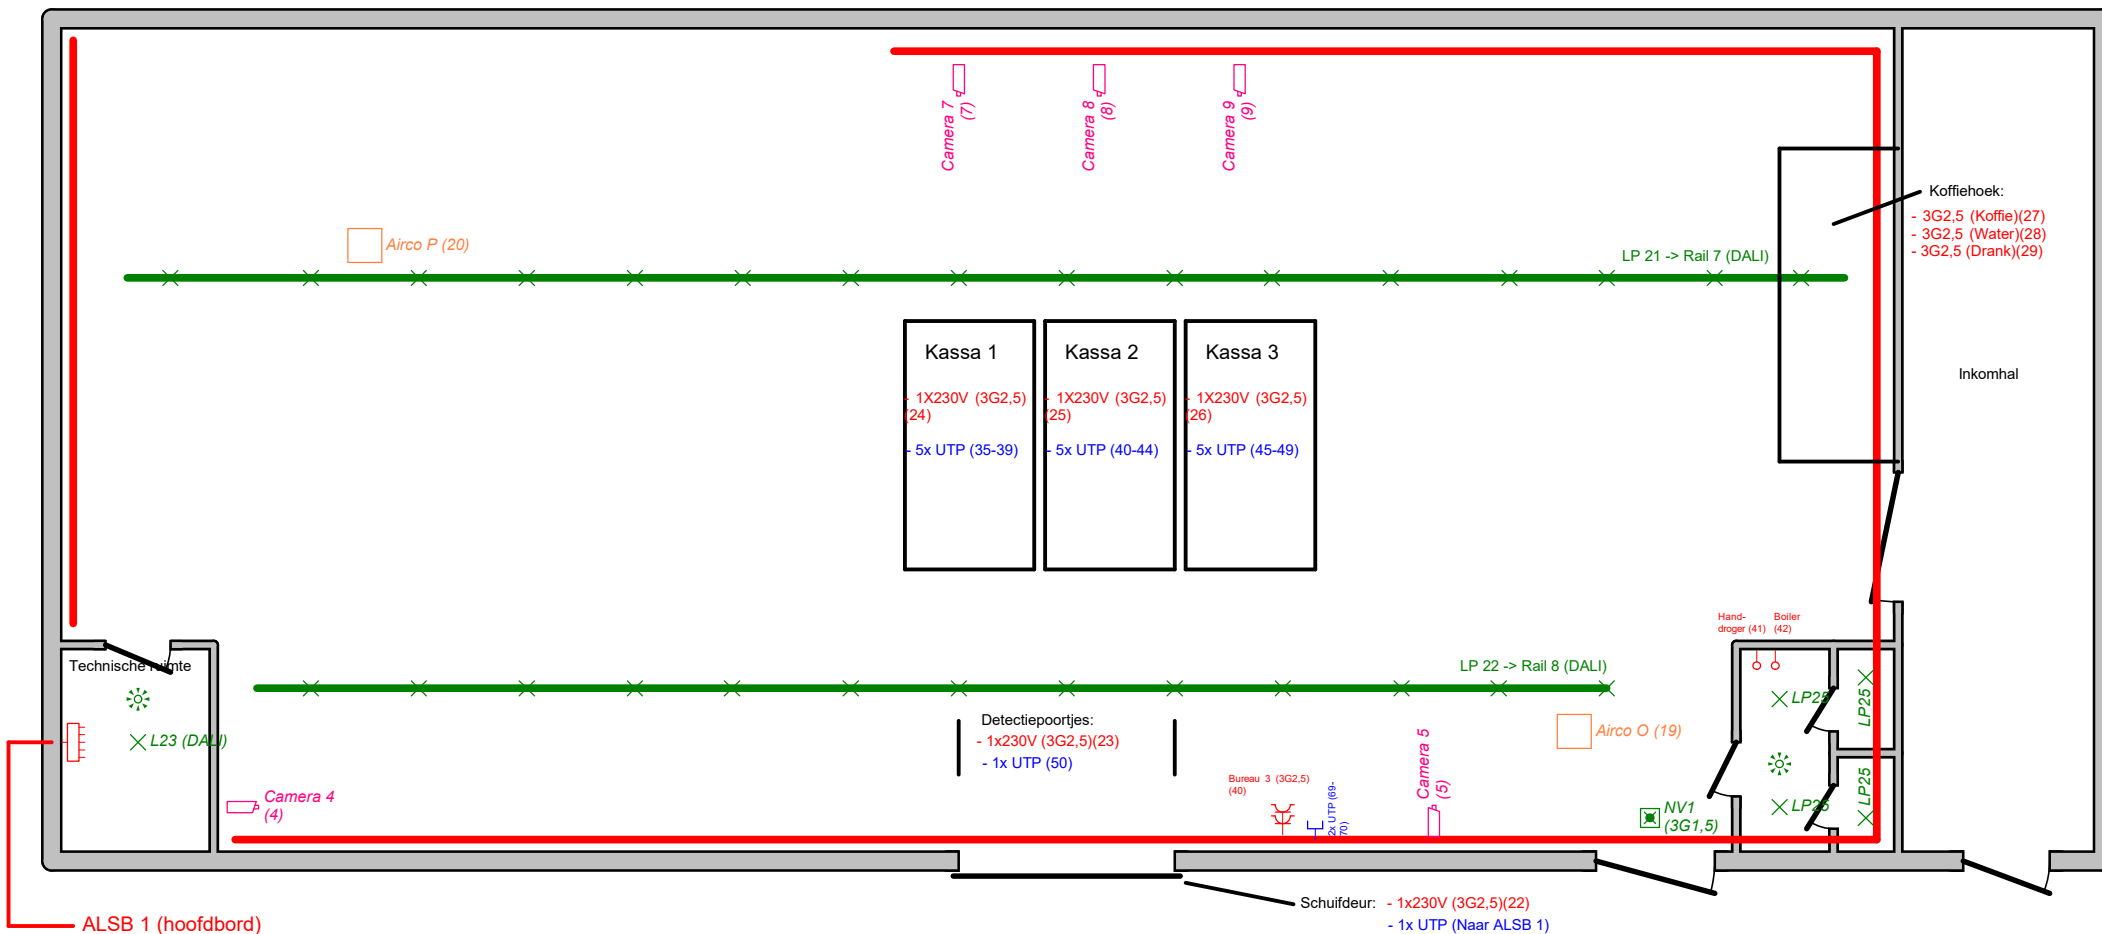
Camera 7
(7)

Camera 8
(8)

Camera 9
(9)

Koffiehoek:
- 3G2,5 (Koffie)(27)
- 3G2,5 (Water)(28)
- 3G2,5 (Drank)(29)

Airco P (20)

LP 21 -> Rail 7 (DALI)

Kassa 1
- 1X230V (3G2,5)(24)
- 5x UTP (35-39)

Kassa 2
- 1X230V (3G2,5)(25)
- 5x UTP (40-44)

Kassa 3
- 1X230V (3G2,5)(26)
- 5x UTP (45-49)

Inkomhal

Hand-droger (41)
Boiler (42)

Technische ruimte

LP 22 -> Rail 8 (DALI)

LP25
LP25
LP25
LP25

L23 (DALI)

Detectiepoortjes:
- 1x230V (3G2,5)(23)
- 1x UTP (50)

Airco O (19)

Camera 4
(4)

Bureau 3 (3G2,5)
(40)

2x UTP (69-70)

Camera 5
(5)

NV1
(3G1,5)

Schuifdeur: - 1x230V (3G2,5)(22)
- 1x UTP (Naar ALSB 1)

ALSB 1 (hoofdbord)